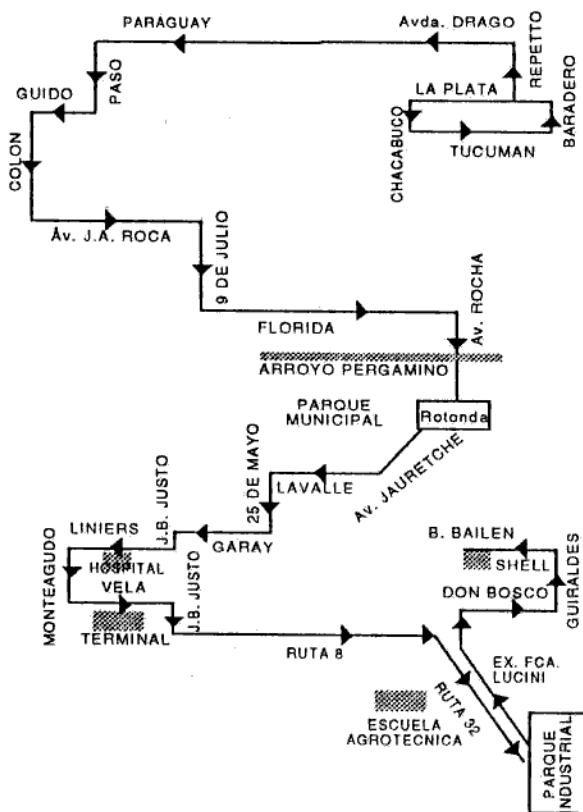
PARAGUAY
Avda. DRAGO
REPETTO
LA PLATA
BARADERO
CHACABUCO
TUCUMAN
PASO
GUIDO
COLON
Av. J.A. ROCA
9 DE JULIO
FLORIDA
Av. ROCHA
ARROYO PERGAMINO
PARQUE MUNICIPAL
Rotonda
25 DE MAYO
J.B. JUSTO
LAVALLE
Av. JAURETCHE
LINIERS
J.B. JUSTO
GARAY
HOSPITAL VELA
MONTEAGUDO
J.B. JUSTO
TERMINAL
RUTA 8
B. BAILEN
SHELL
GUIRALDES
DON BOSCO
EX. FCA. LUCINI
RUTA 32
ESCUELA AGROTECNICA
PARQUE NDUSTRIAL